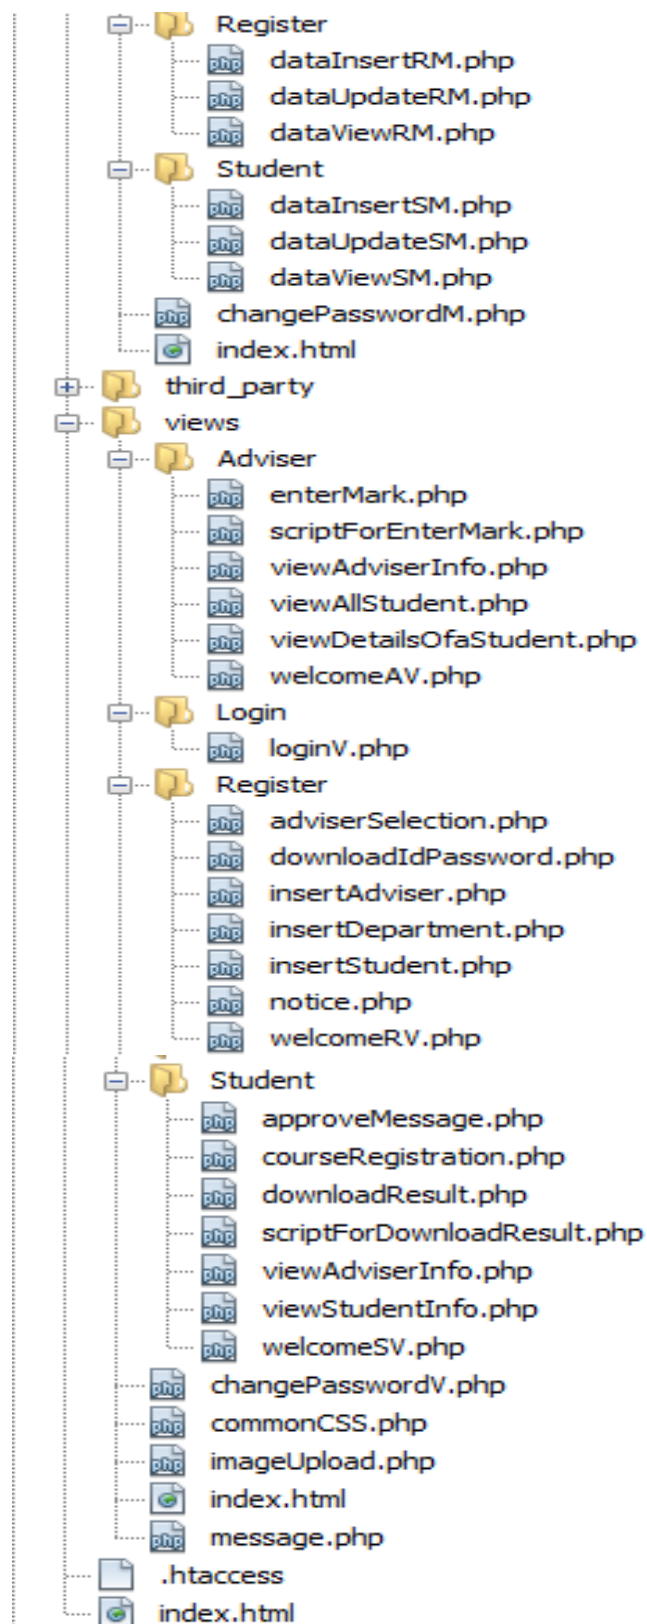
Register
php dataInsertRM.php
php dataUpdateRM.php
php dataViewRM.php
Student
php dataInsertSM.php
php dataUpdateSM.php
php dataViewSM.php
php changePasswordM.php
index.html
third_party
views
Adviser
php enterMark.php
php scriptForEnterMark.php
php viewAdviserInfo.php
php viewAllStudent.php
php viewDetailsOfaStudent.php
php welcomeAV.php
Login
php loginV.php
Register
php adviserSelection.php
php downloadIdPassword.php
php insertAdviser.php
php insertDepartment.php
php insertStudent.php
php notice.php
php welcomeRV.php
Student
php approveMessage.php
php courseRegistration.php
php downloadResult.php
php scriptForDownloadResult.php
php viewAdviserInfo.php
php viewStudentInfo.php
php welcomeSV.php
php changePasswordV.php
php commonCSS.php
php imageUpload.php
index.html
php message.php
.htaccess
index.html